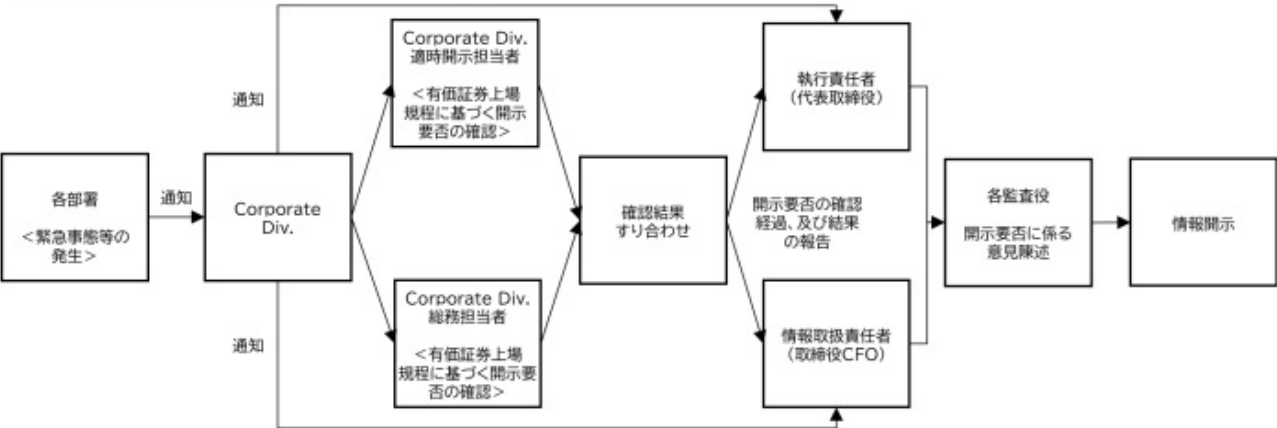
各部署

＜緊急事態等の発生＞

通知

Corporate Div.

通知

通知

Corporate Div.
適時開示担当者

＜有価証券上場規程に基づく開示要否の確認＞

Corporate Div.
総務担当者

＜有価証券上場規程に基づく開示要否の確認＞

確認結果
すり合わせ

開示要否の確認経過、及び結果の報告

執行責任者
（代表取締役）

情報取扱責任者
（取締役CFO）

各監査役

開示要否に係る意見陳述

情報開示